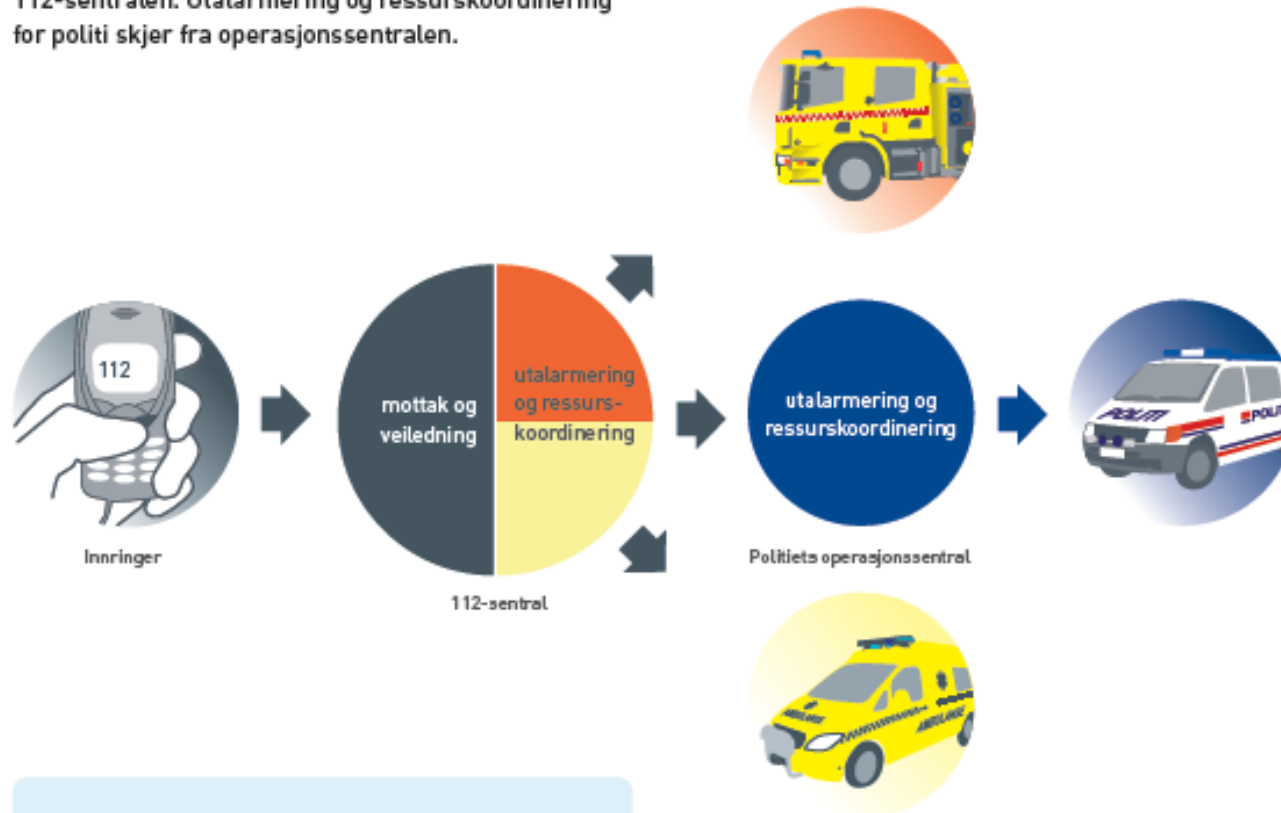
112-sentralen. Utalarmering og ressurskoordinering for politi skjer fra operasjonssentralen.

112

Innringer

mottak og veiledning

utalarmering og ressurskoordinering

112-sentral

utalarmering og ressurskoordinering

Politiets operasjonssentral

POLITI

POLITI

AMBULANSE

AMBULANSE